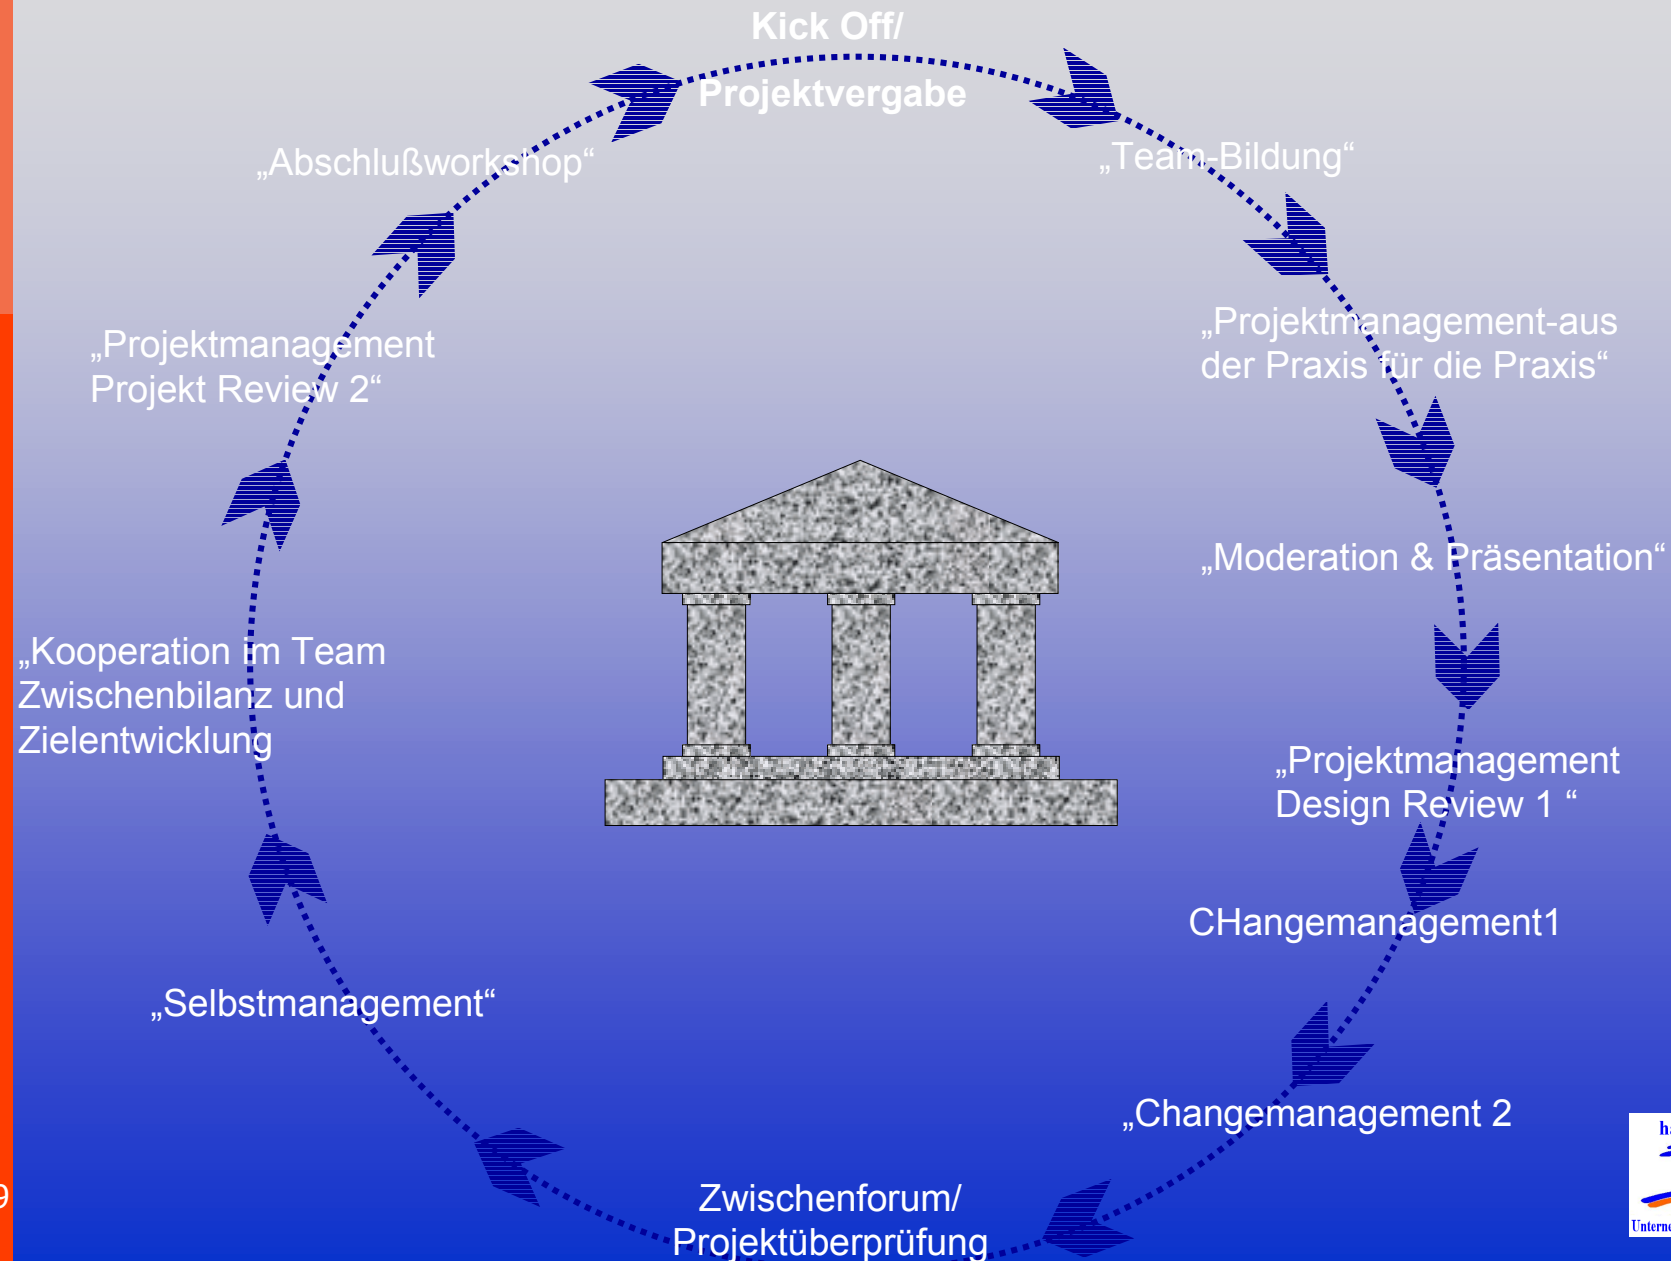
Kick Off/
Projektvergabe

„Team-Bildung“

„Projektmanagement-aus der Praxis für die Praxis“

„Moderation & Präsentation“

„Projektmanagement Design Review 1 “

CHangemanagement1

„Changemanagement 2

Zwischenforum/
Projektüberprüfung

„Selbstmanagement“

„Kooperation im Team Zwischenbilanz und Zielentwicklung

„Projektmanagement Projekt Review 2“

„Abschlußworkshop“

9

h
Unterne